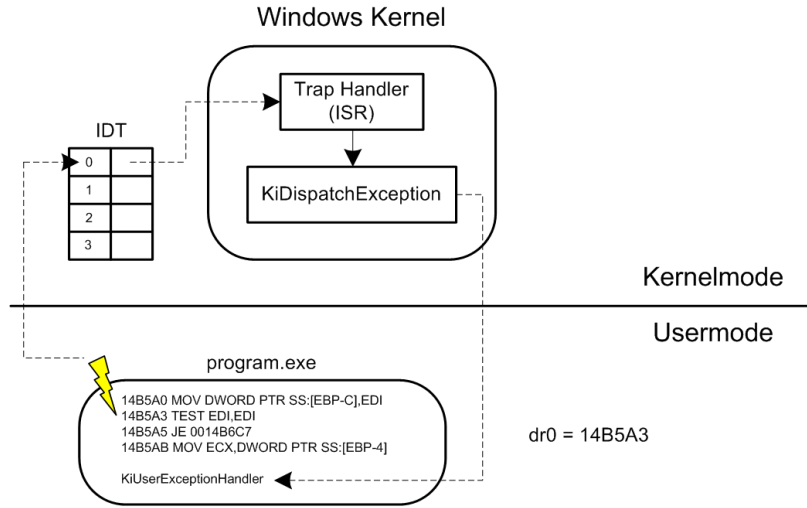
Windows Kernel

Trap Handler (ISR)

KiDispatchException

IDT

| 0 | |
|---|---|
| 1 | |
| 2 | |
| 3 | |

Kernelmode

Usermode

program.exe

14B5A0 MOV DWORD PTR SS:[EBP-C],EDI
14B5A3 TEST EDI,EDI
14B5A5 JE 0014B6C7
14B5AB MOV ECX,DWORD PTR SS:[EBP-4]

KiUserExceptionHandler

dr0 = 14B5A3